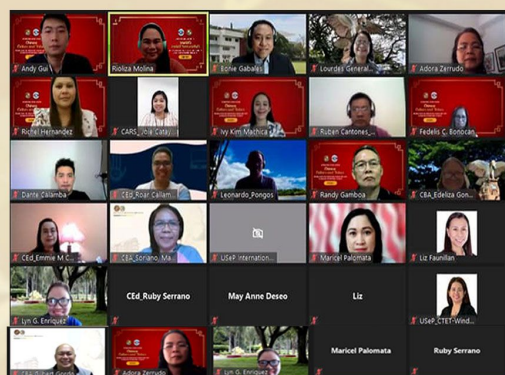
Andy Gui
Rioliza Molina
Lonie Gabales
Lourdes General
Adora Zerrudo
Richel Hernandez
CARS_Jola Catay
Ivy Kim Mathica
Ruben Cantones
Fedelis C. Bonocan
Dante Calamba
CEd_Roar Callam
Leonardo_Pongos
Randy Gamboa
CBA_Edeliza Gon
CEd_Emmie M C
CBA_Soriano, Ma
USeP International
Maricel Palomata
Liz Faunillan
Lyn G. Enriquez
CEd_Ruby Serrano
May Anne Deseo
Liz
USeP_CTET-Wind
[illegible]
Adora Zerrudo
Lyn G. Enriquez
Maricel Palomata
Ruby Serrano